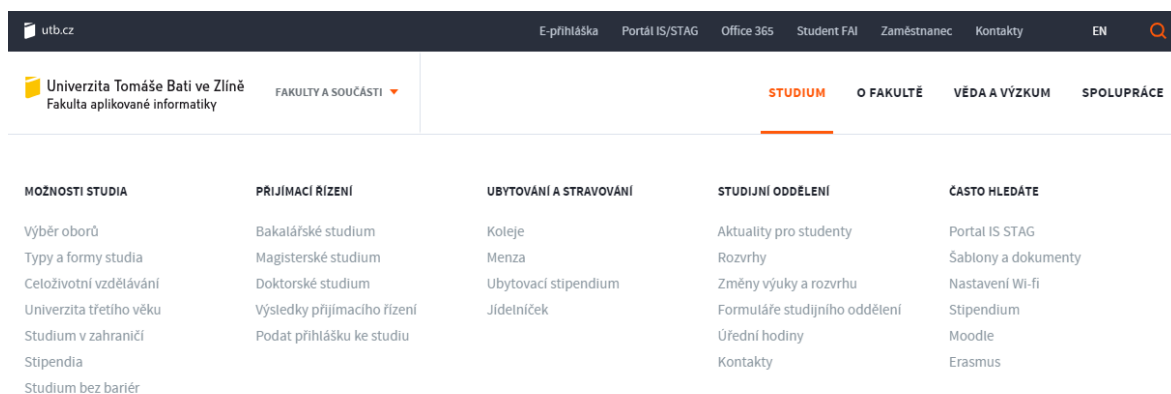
utb.cz

E-přihláška Portál IS/STAG Office 365 Student FAI Zaměstnanec Kontakty EN

Univerzita Tomáše Bati ve Zlíně
Fakulta aplikované informatiky

FAKULTY A SOUČÁSTI

STUDIUM O FAKULTĚ VĚDA A VÝZKUM SPOLUPRÁCE

MOŽNOSTI STUDIA
Výběr oborů
Typy a formy studia
Celoživotní vzdělávání
Univerzita třetího věku
Studium v zahraničí
Stipendia
Studium bez bariér

PŘIJÍMACÍ ŘÍZENÍ
Bakalářské studium
Magisterské studium
Doktorské studium
Výsledky přijímacího řízení
Podat přihlášku ke studiu

UBYTOVÁNÍ A STRAVOVÁNÍ
Koleje
Menza
Ubytovací stipendium
Jídelníček

STUDIJNÍ ODDĚLENÍ
Aktuality pro studenty
Rozvrhy
Změny výuky a rozvrhu
Formuláře studijního oddělení
Úřední hodiny
Kontakty

ČASTO HLEDÁTE
Portal IS STAG
Šablony a dokumenty
Nastavení Wi-fi
Stipendium
Moodle
Erasmus